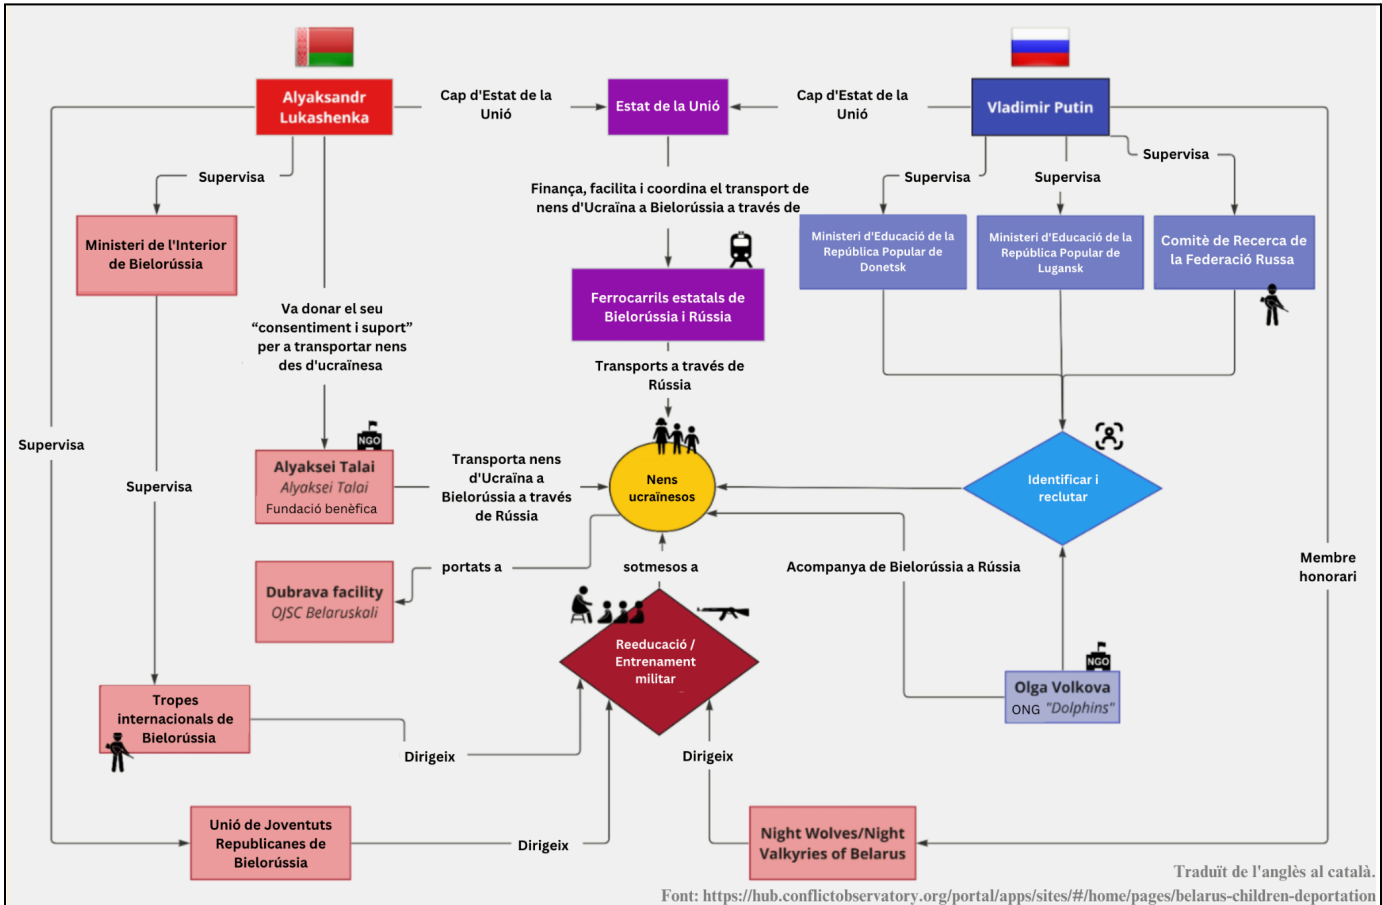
Alyaksandr Lukashenka

Cap d'Estat de la Unió

Estat de la Unió

Cap d'Estat de la Unió

Vladimir Putin

Supervisa

Supervisa

Supervisa

Supervisa

Ministeri de l'Interior de Bielorússia

Finança, facilita i coordina el transport de nens d'Ucraïna a Bielorússia a través de

Ministeri d'Educació de la República Popular de Donetsk

Ministeri d'Educació de la República Popular de Lugansk

Comitè de Recerca de la Federació Russa

Ferrocarrils estatals de Bielorússia i Rússia

Va donar el seu "consentiment i suport" per a transportar nens des d'ucraïnesa

Transports a través de Rússia

Supervisa

NGO

Alyaksei Talai
Alyaksei Talai
Fundació benèfica

Transporta nens d'Ucraïna a Bielorússia a través de Rússia

Nens ucraïnesos

Identificar i reclutar

Supervisa

Dubrava facility
OJSC Belaruskali

portats a

sotmesos a

Acompanya de Bielorússia a Rússia

Membre honorari

Reeducació / Entrenament militar

NGO

Olga Volkova
ONG "Dolphins"

Tropes internacionals de Bielorússia

Dirigeix

Dirigeix

Unió de Joventuts Republicanes de Bielorússia

Dirigeix

Night Wolves/Night Valkyries of Belarus

Traduït de l'anglès al català.

Font: https://hub.conflictobservatory.org/portal/apps/sites/#/home/pages/belarus-children-deportation